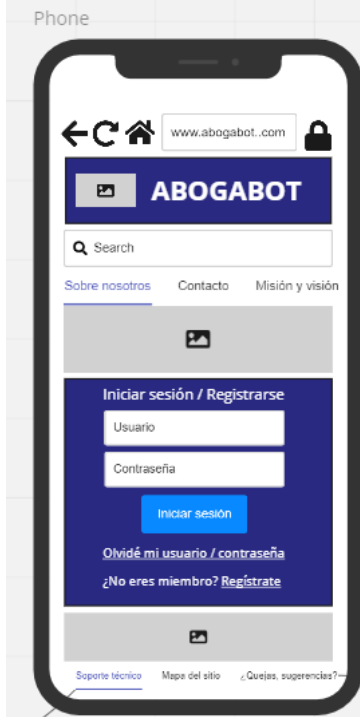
Phone

www.abogabot..com

ABOGABOT

Search

Sobre nosotros Contacto Misión y visión

Iniciar sesión / Registrarse

Usuario

Contraseña

Iniciar sesión

Olvidé mi usuario / contraseña

¿No eres miembro? Regístrate

Soporte técnico Mapa del sitio ¿Quejas, sugerencias?